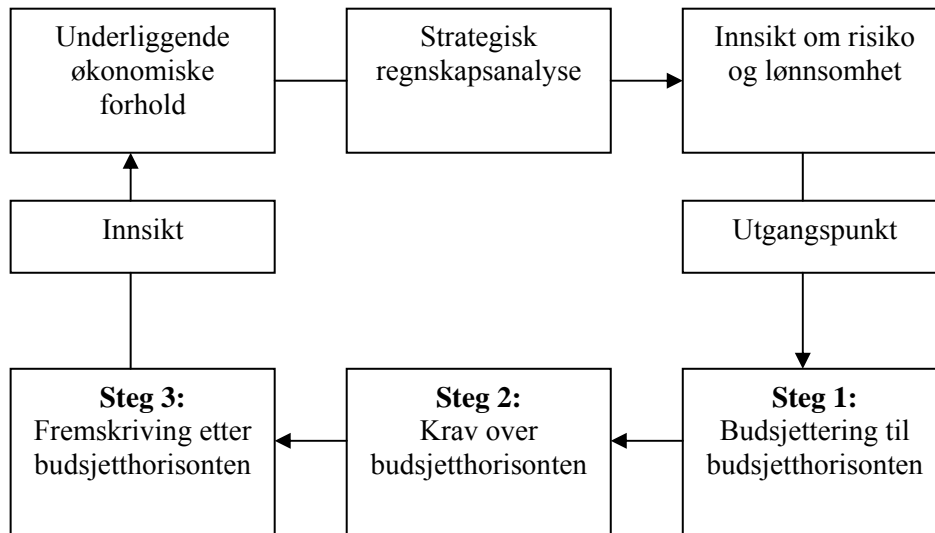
Underliggende økonomiske forhold

Strategisk regnskapsanalyse

Innsikt om risiko og lønnsomhet

Utgangspunkt

Steg 1:
Budsjettering til budsjetthorisonten

Steg 2:
Krav over budsjetthorisonten

Steg 3:
Fremskriving etter budsjetthorisonten

Innsikt